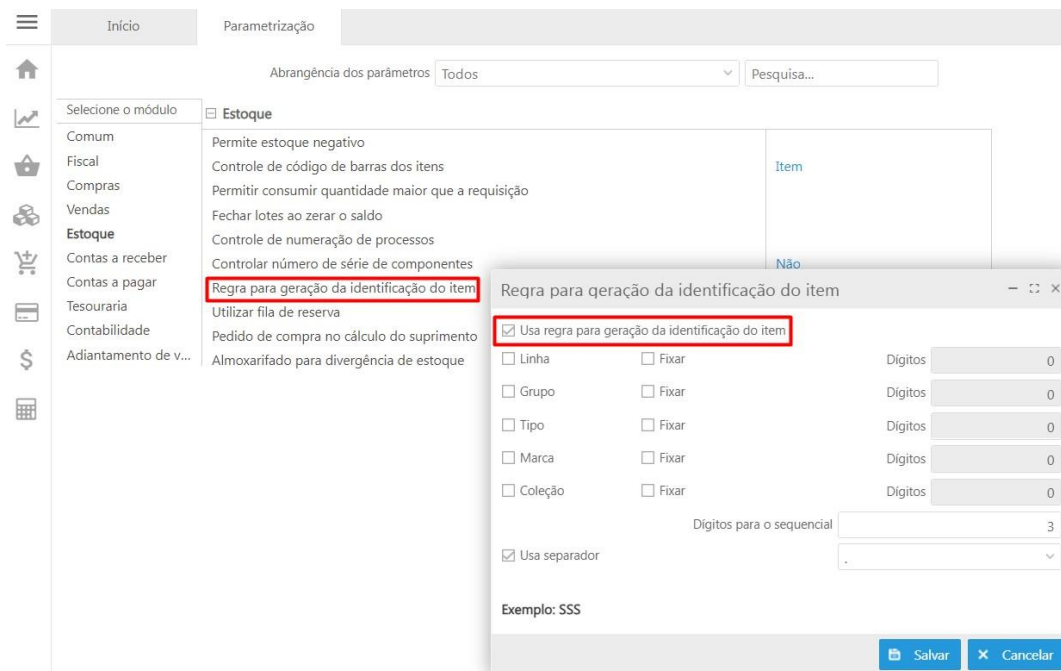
Início

Parametrização

Abrangência dos parâmetros Todos

Pesquisa...

Selecione o módulo
Comum
Fiscal
Compras
Vendas
Estoque
Contas a receber
Contas a pagar
Tesouraria
Contabilidade
Adiantamento de v...

⊟ Estoque

| | |
|---|---|
| Permite estoque negativo | |
| Controle de código de barras dos itens | Item |
| Permitir consumir quantidade maior que a requisição | |
| Fechar lotes ao zerar o saldo | |
| Controle de numeração de processos | |
| Controlar número de série de componentes | Não |
| Regra para geração da identificação do item | |
| Utilizar fila de reserva | |
| Pedido de compra no cálculo do suprimento | |
| Almoxarifado para divergência de estoque | |

Regra para geração da identificação do item

☑ Usa regra para geração da identificação do item

| | | | |
|---|---|---|---|
| ☐ Linha | ☐ Fixar | Dígitos | 0 |
| ☐ Grupo | ☐ Fixar | Dígitos | 0 |
| ☐ Tipo | ☐ Fixar | Dígitos | 0 |
| ☐ Marca | ☐ Fixar | Dígitos | 0 |
| ☐ Coleção | ☐ Fixar | Dígitos | 0 |

Dígitos para o sequencial 3

☑ Usa separador .

Exemplo: SSS

Salvar

Cancelar